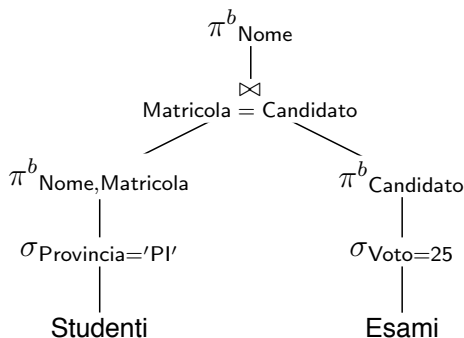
${\pi^b}_{\text{Nome}}$

$\bowtie$
$\text{Matricola} = \text{Candidato}$

${\pi^b}_{\text{Nome,Matricola}}$

${\pi^b}_{\text{Candidato}}$

$\sigma_{\text{Provincia}='\text{PI}'}$

$\sigma_{\text{Voto}=25}$

Studenti

Esami